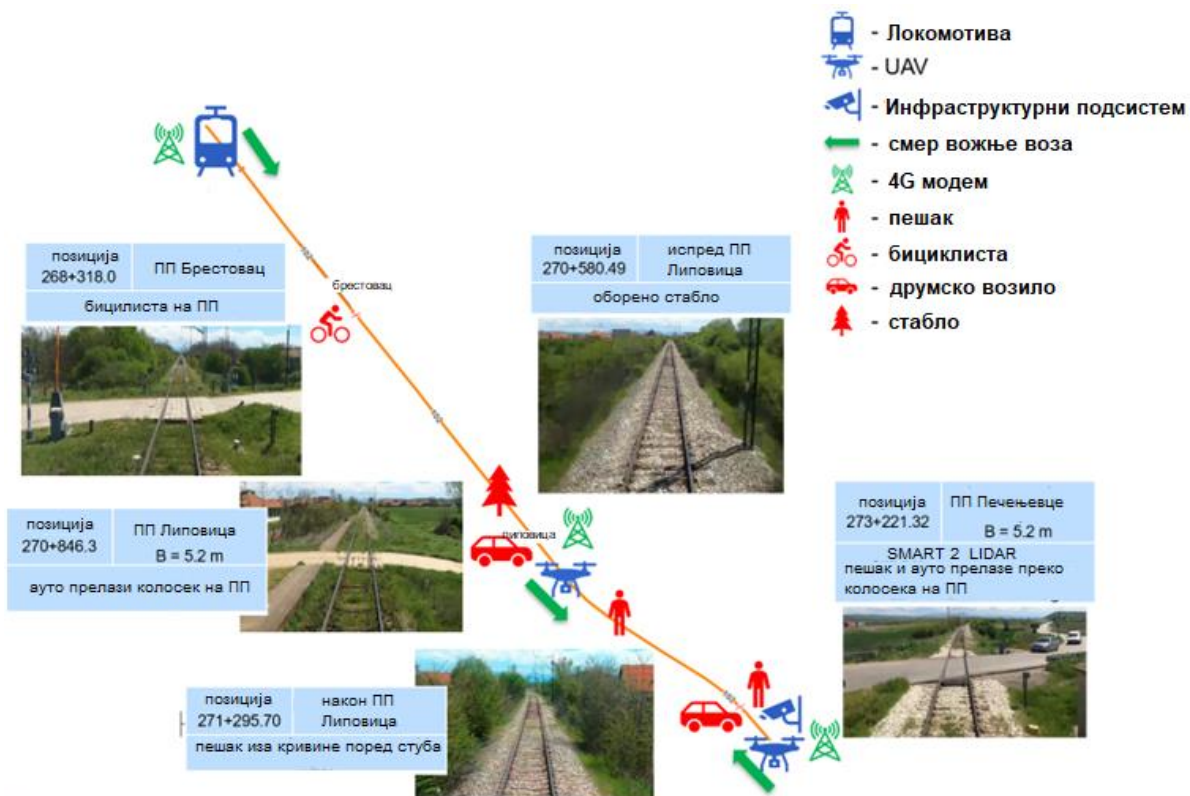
- Локомотива
- UAV
- Инфраструктурни подсистем
- смер вожње воза
- 4G модем
- пешак
- бициклиста
- друмско возило
- стабло

| позиција 268+318.0 | ПП Брестовац |
|---|---|
| бицилиста на ПП | |

брестовац

| позиција 270+580.49 | испред ПП Липовица |
|---|---|
| оборено стабло | |

| позиција 270+846.3 | ПП Липовица B = 5.2 m |
|---|---|
| ауто прелази колосек на ПП | |

липовица

| позиција 273+221.32 | ПП Печењевце B = 5.2 m |
|---|---|
| SMART 2 LIDAR пешак и ауто прелазе преко колосека на ПП | |

| позиција 271+295.70 | након ПП Липовица |
|---|---|
| пешак иза кривине поред стуба | |